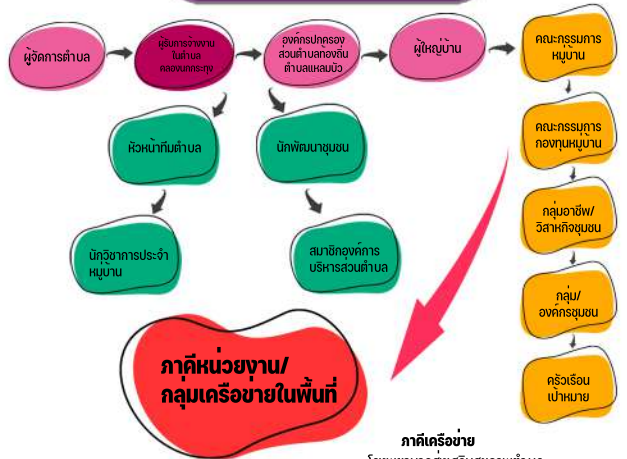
ผู้จัดการตำบล

ผู้รับการจ้างงาน ในตำบล คลองมหาสวัสดิ์

องค์กรปกครอง ส่วนตำบลคลองลัด ตำบลแหลมบัว

ผู้ใหญ่บ้าน

คณะกรรมการ หมู่บ้าน

หัวหน้าทีมตำบล

นักพัฒนาชุมชน

คณะกรรมการ กองทุนหมู่บ้าน

กลุ่มอาชีพ/ วิสาหกิจชุมชน

นักวิชาการประจำ หมู่บ้าน

สมาชิกองค์การ บริหารส่วนตำบล

กลุ่ม/ องค์กรชุมชน

ภาคีหน่วยงาน/ กลุ่มเครือข่ายในพื้นที่

ครัวเรือน เป้าหมาย

ภาคีเครือข่าย

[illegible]